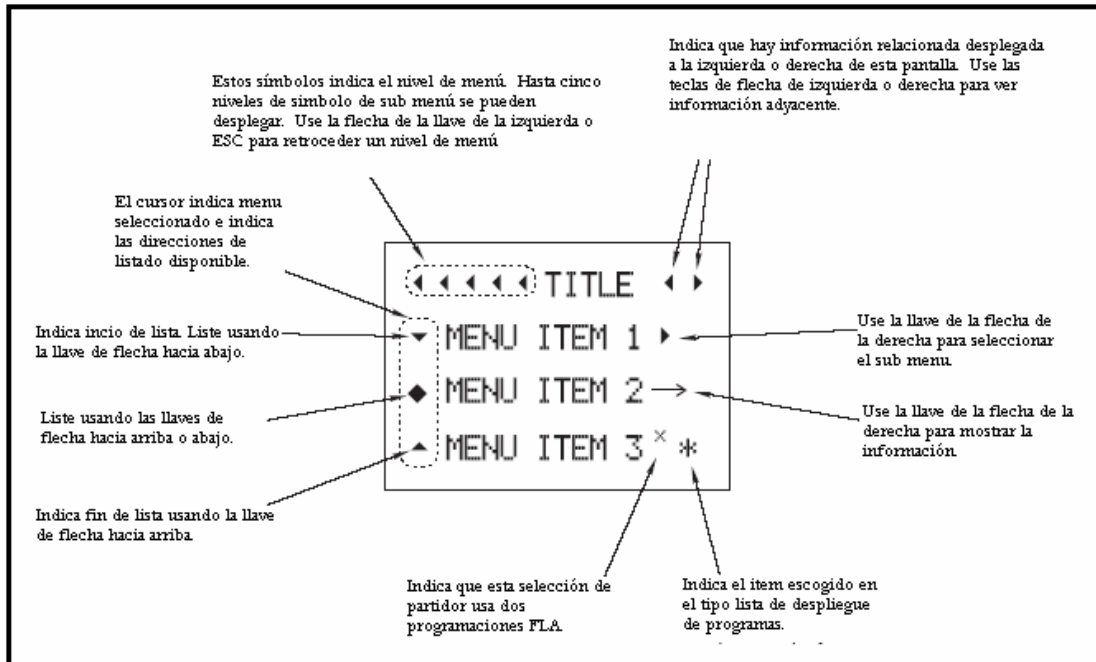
Indica que hay información relacionada desplegada a la izquierda o derecha de esta pantalla. Use las teclas de flecha de izquierda o derecha para ver información adyacente.

Estos símbolos indica el nivel de menú. Hasta cinco niveles de simbolo de sub menú se pueden desplegar. Use la flecha de la llave de la izquierda o ESC para retroceder un nivel de menú

El cursor indica menu seleccionado e indica las direcciones de listado disponible.

TITLE

MENU ITEM 1

MENU ITEM 2

MENU ITEM 3 × *

Indica incio de lista. Liste usando la llave de flecha hacia abajo.

Liste usando las llaves de flecha hacia arriba o abajo.

Indica fin de lista usando la llave de flecha hacia arriba.

Use la llave de la flecha de la derecha para seleccionar el sub menu.

Use la llave de la flecha de la derecha para mostrar la información.

Indica que esta selección de partidor usa dos programaciones FLA.

Indica el item escogido en el tipo lista de despliegue de programas.